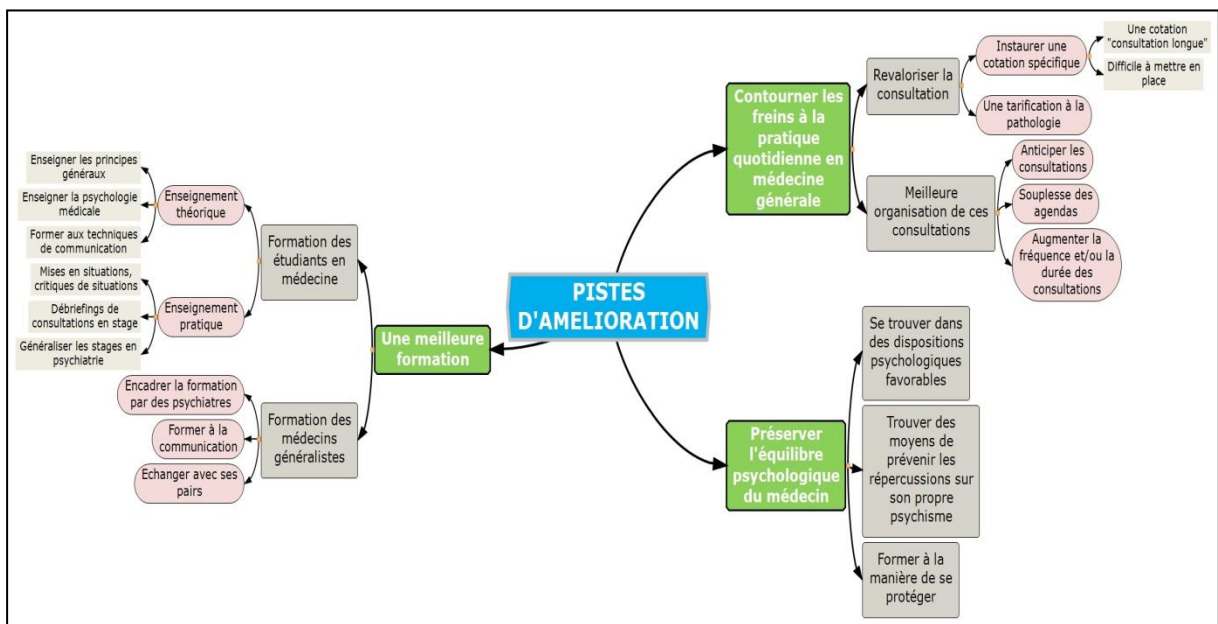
PISTES D'AMELIORATION

Contourner les freins à la pratique quotidienne en médecine générale

Revaloriser la consultation

Instaurer une cotation spécifique

Une cotation "consultation longue"

Difficile à mettre en place

Une tarification à la pathologie

Meilleure organisation de ces consultations

Anticiper les consultations

Souplesse des agendas

Augmenter la fréquence et/ou la durée des consultations

Préserver l'équilibre psychologique du médecin

Se trouver dans des dispositions psychologiques favorables

Trouver des moyens de prévenir les répercussions sur son propre psychisme

Former à la manière de se protéger

Une meilleure formation

Formation des étudiants en médecine

Enseignement théorique

Enseigner les principes généraux

Enseigner la psychologie médicale

Former aux techniques de communication

Enseignement pratique

Mises en situations, critiques de situations

Débriefings de consultations en stage

Généraliser les stages en psychiatrie

Formation des médecins généralistes

Encadrer la formation par des psychiatres

Former à la communication

Echanger avec ses pairs